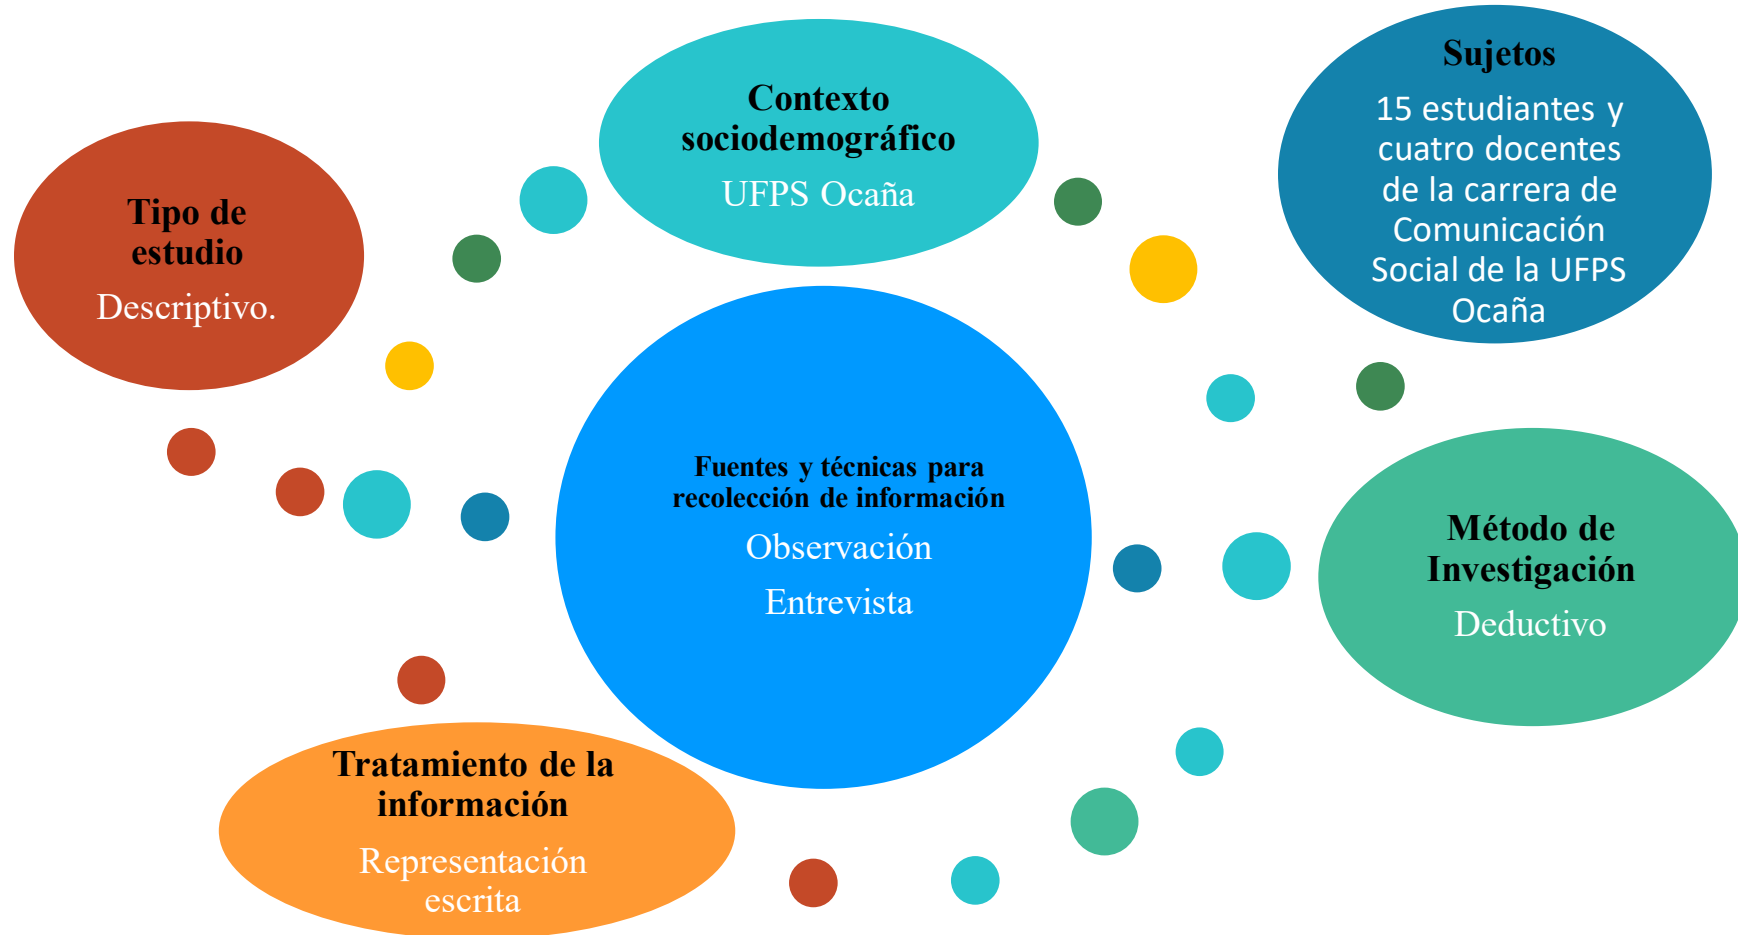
Contexto sociodemográfico
UFPS Ocaña

Sujetos
15 estudiantes y cuatro docentes de la carrera de Comunicación Social de la UFPS Ocaña

Tipo de estudio
Descriptivo.

Fuentes y técnicas para recolección de información
Observación
Entrevista

Método de Investigación
Deductivo

Tratamiento de la información
Representación escrita